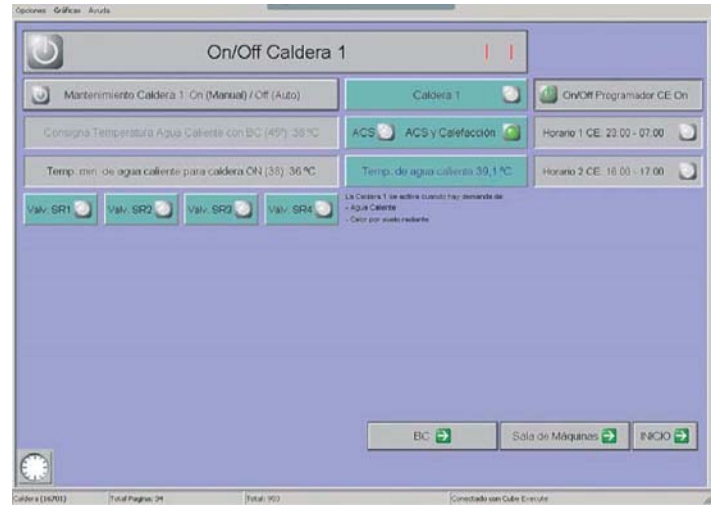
Opciones Gráficas Ayuda

On/Off Caldera 1

Mantenimiento Caldera 1: On (Manual) / Off (Auto)

Caldera 1

On/Off Programador CE On

Consigna Temperatura Agua Caliente con BC (45º) 38 ºC

ACS

ACS y Calefacción

Horario 1 CE: 23:00 - 07:00

Temp. min. de agua caliente para caldera ON (38) 36 ºC

Temp. de agua caliente 39,1 ºC

Horario 2 CE: 16:00 - 17:00

Valv. SR1

Valv. SR2

Valv. SR3

Valv. SR4

La Caldera 1 se activa cuando hay demanda de:
- Agua Caliente
- Calor por suelo radiante

BC

Sala de Máquinas

INICIO

Caldera (16701)

Total Paginas: 34

Total: 903

Conectado con Cube Execute